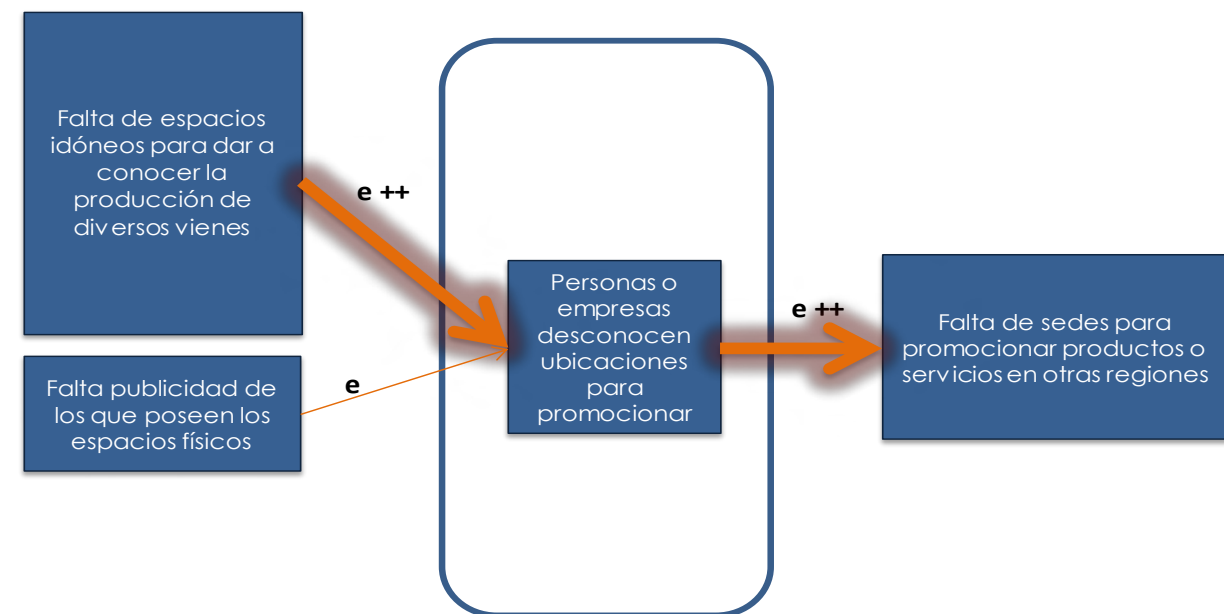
Falta de espacios idóneos para dar a conocer la producción de diversos vienes

e ++

Falta publicidad de los que poseen los espacios físicos

e

Personas o empresas desconocen ubicaciones para promocionar

e ++

Falta de sedes para promocionar productos o servicios en otras regiones